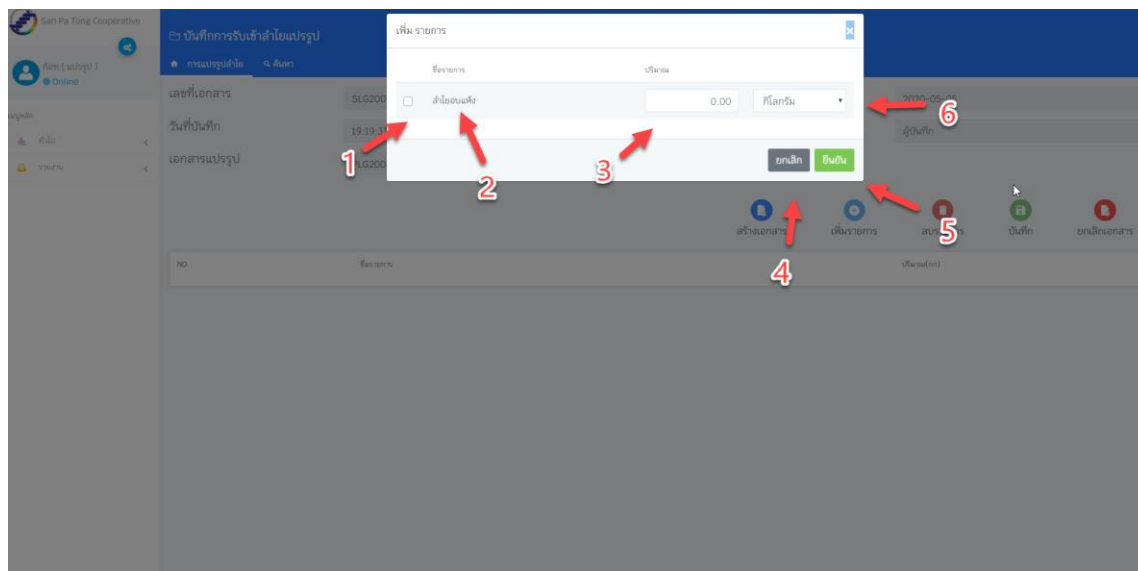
San Pa Tong Cooperative

กิตติ ( แปรรูป )
Online

เมนูหลัก
ทั่วไป
รายงาน

บันทึกการรับเข้าลำไยแปรรูป
การแปรรูปลำไย ค้นหา

เลขที่เอกสาร SLG200
วันที่บันทึก 19:19:3
เอกสารแปรรูป SLG200

2020-05-06
ผู้บันทึก

เพิ่ม รายการ ×

ชื่อรายการ ปริมาณ
ลำไยอบแห้ง 0.00 กิโลกรัม

ยกเลิก ยืนยัน

สร้างเอกสาร เพิ่มรายการ ลบรายการ บันทึก ยกเลิกเอกสาร

NO. ชื่อรายการ ปริมาณ(กก)

1 2 3 4 5 6